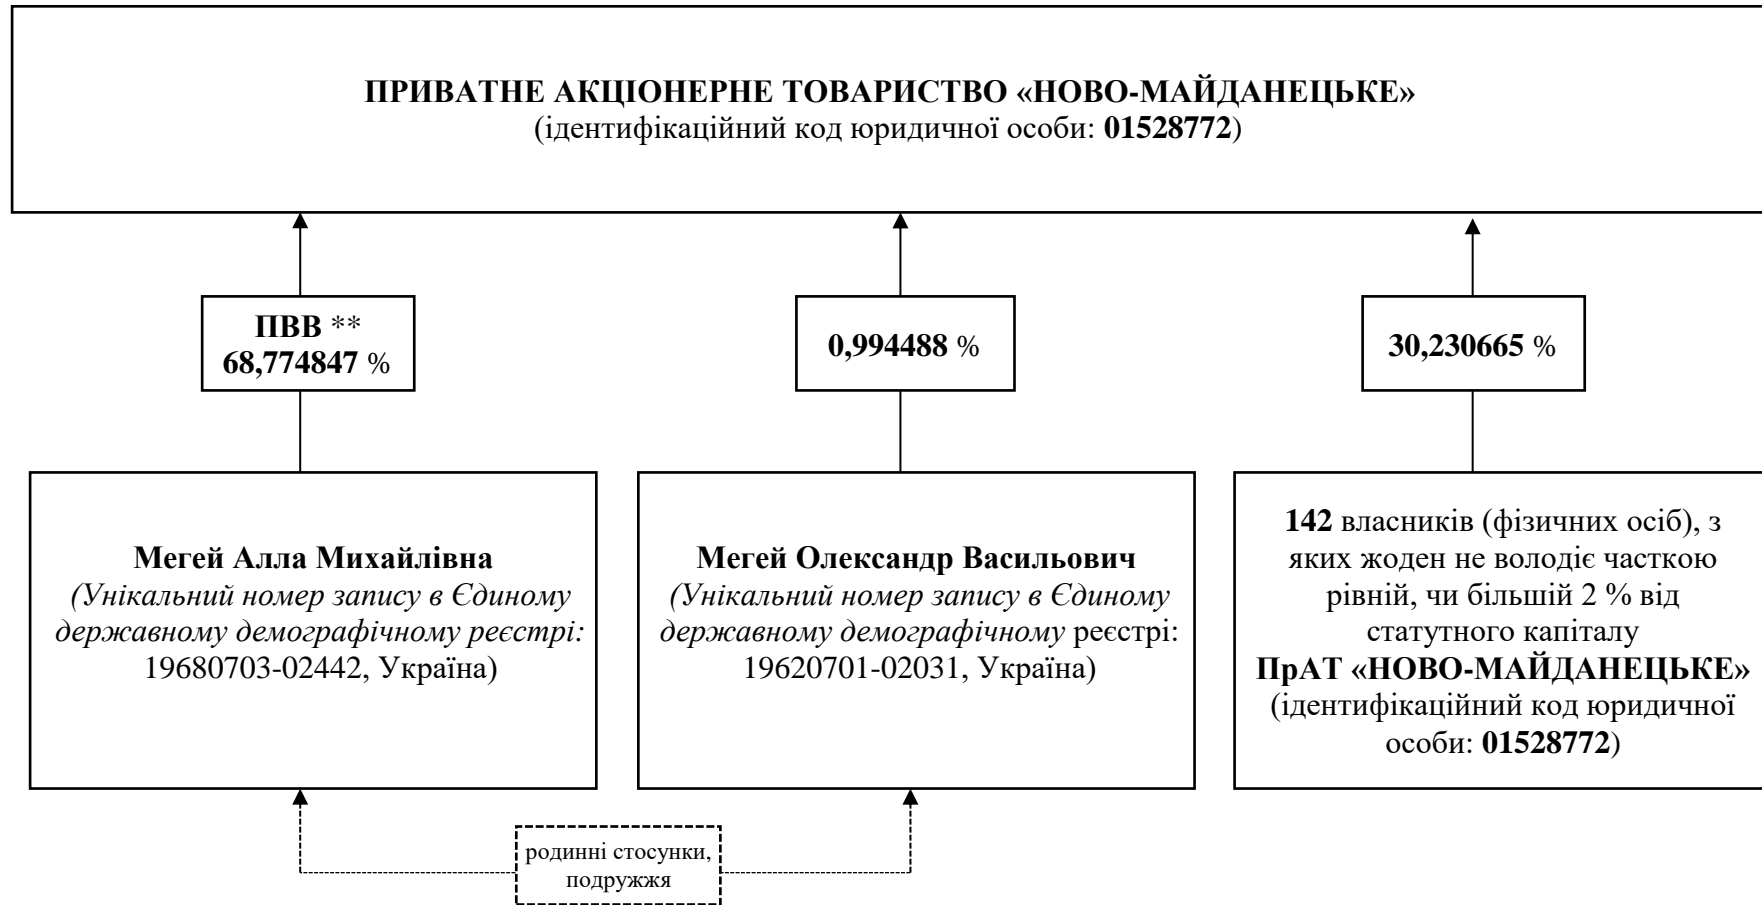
ПРИВАТНЕ АКЦІОНЕРНЕ ТОВАРИСТВО «НОВО-МАЙДАНЕЦЬКЕ»
(ідентифікаційний код юридичної особи: 01528772)

ПВВ **
68,774847 %

0,994488 %

30,230665 %

Мегей Алла Михайлівна
(Унікальний номер запису в Єдиному державному демографічному реєстрі: 19680703-02442, Україна)

Мегей Олександр Васильович
(Унікальний номер запису в Єдиному державному демографічному реєстрі: 19620701-02031, Україна)

142 власників (фізичних осіб), з яких жоден не володіє часткою рівній, чи більшій 2 % від статутного капіталу ПрАТ «НОВО-МАЙДАНЕЦЬКЕ» (ідентифікаційний код юридичної особи: 01528772)

родинні стосунки, подружжя